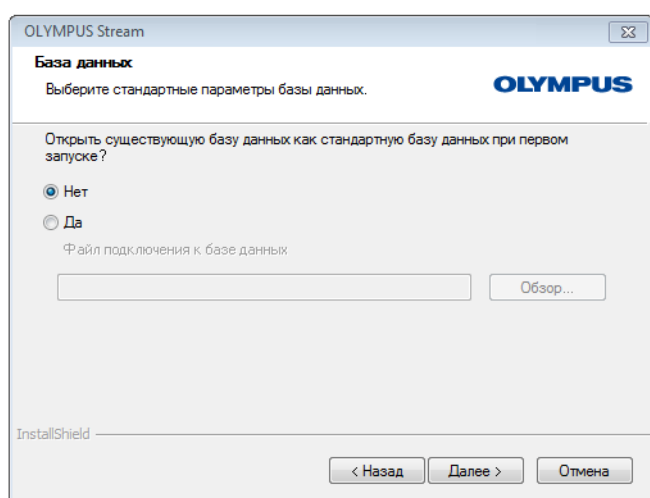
OLYMPUS Stream

База данных

Выберите стандартные параметры базы данных.

OLYMPUS

Открыть существующую базу данных как стандартную базу данных при первом запуске?

Нет

Да

Файл подключения к базе данных

Обзор...

InstallShield

< Назад

Далее >

Отмена